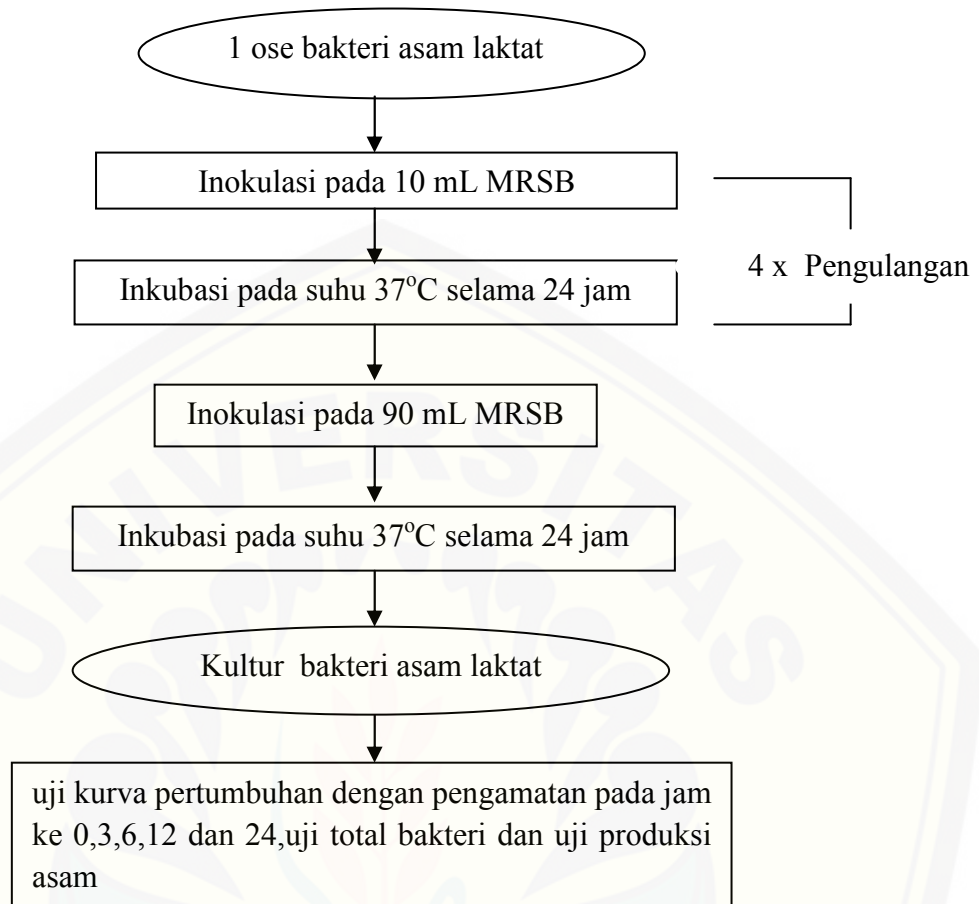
1 ose bakteri asam laktat

Inokulasi pada 10 mL MRSB

Inkubasi pada suhu 37$^{o}$C selama 24 jam

4 x Pengulangan

Inokulasi pada 90 mL MRSB

Inkubasi pada suhu 37$^{o}$C selama 24 jam

Kultur bakteri asam laktat

uji kurva pertumbuhan dengan pengamatan pada jam ke 0,3,6,12 dan 24,uji total bakteri dan uji produksi asam